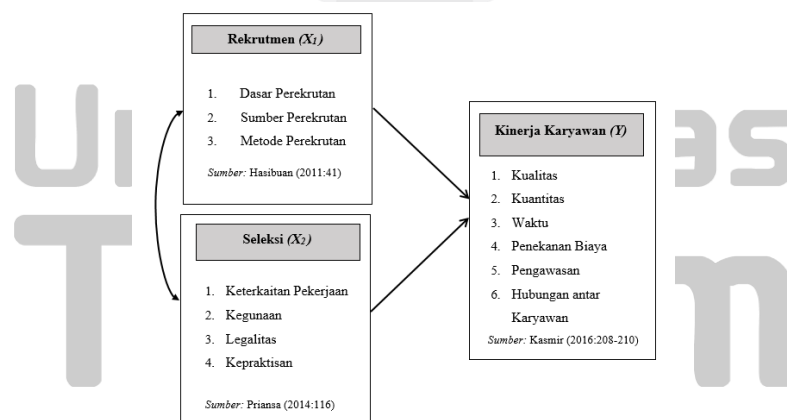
Rekrutmen $(X_1)$

1. Dasar Perekrutan
2. Sumber Perekrutan
3. Metode Perekrutan

*Sumber:* Hasibuan (2011:41)

Seleksi $(X_2)$

1. Keterkaitan Pekerjaan
2. Kegunaan
3. Legalitas
4. Kepraktisan

*Sumber:* Priansa (2014:116)

Kinerja Karyawan *(Y)*

1. Kualitas
2. Kuantitas
3. Waktu
4. Penekanan Biaya
5. Pengawasan
6. Hubungan antar Karyawan

*Sumber:* Kasmir (2016:208-210)